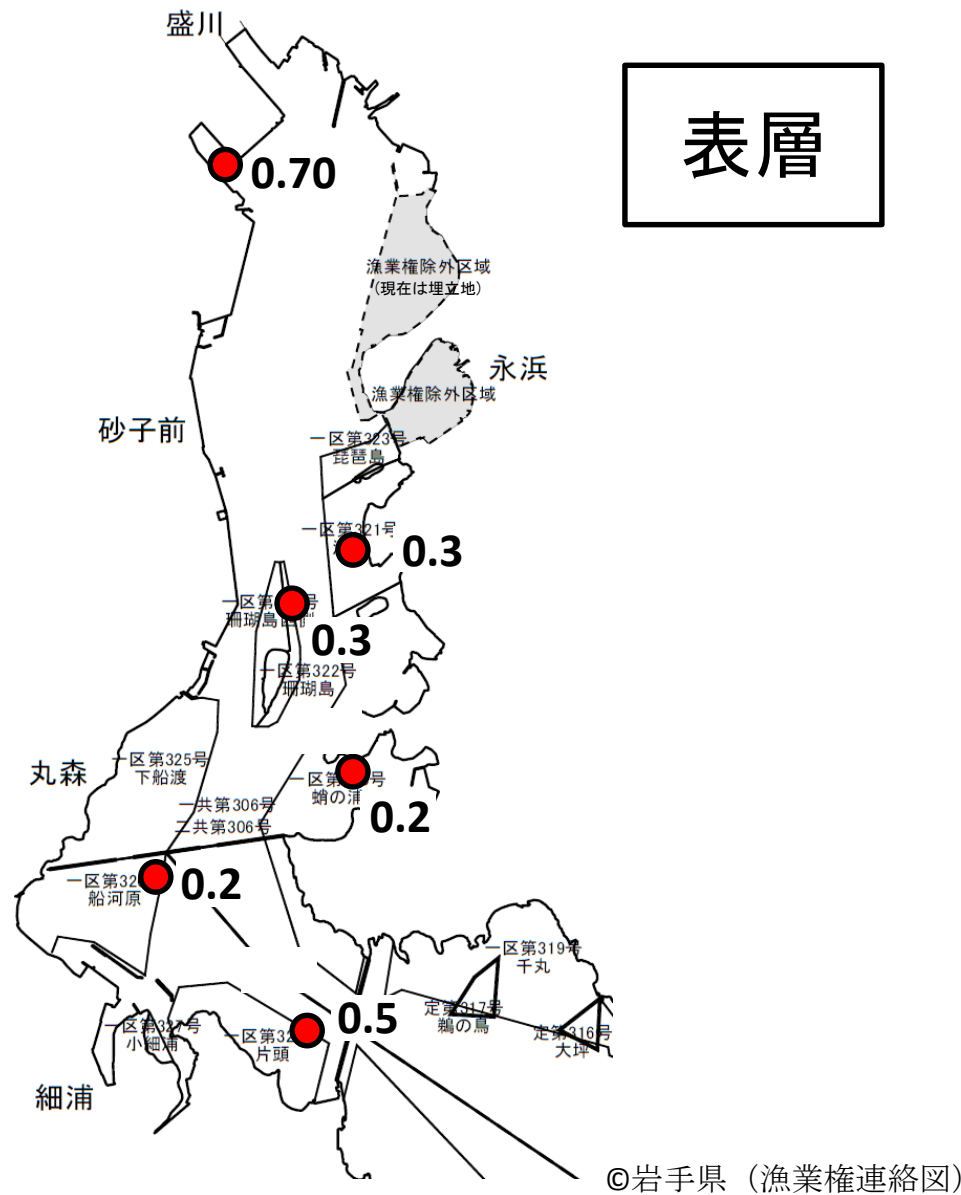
盛川

表層

0.70

漁業権除外区域
(現在は埋立地)

永浜

漁業権除外区域

砂子前

一区第323号
琵琶島

一区第321号

0.3

一区第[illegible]号
珊瑚島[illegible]

0.3

一区第322号
珊瑚島

丸森

一区第325号
下船渡

一区第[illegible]号
蛸の浦

0.2

一共第306号
二共第306号

一区第32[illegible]
船河原

0.2

一区第319号
千丸

定置317号
鵜の鳥

定置316号
大坪

一区第32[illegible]号
小細浦

一区第32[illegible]
片頭

0.5

細浦

©岩手県（漁業権連絡図）